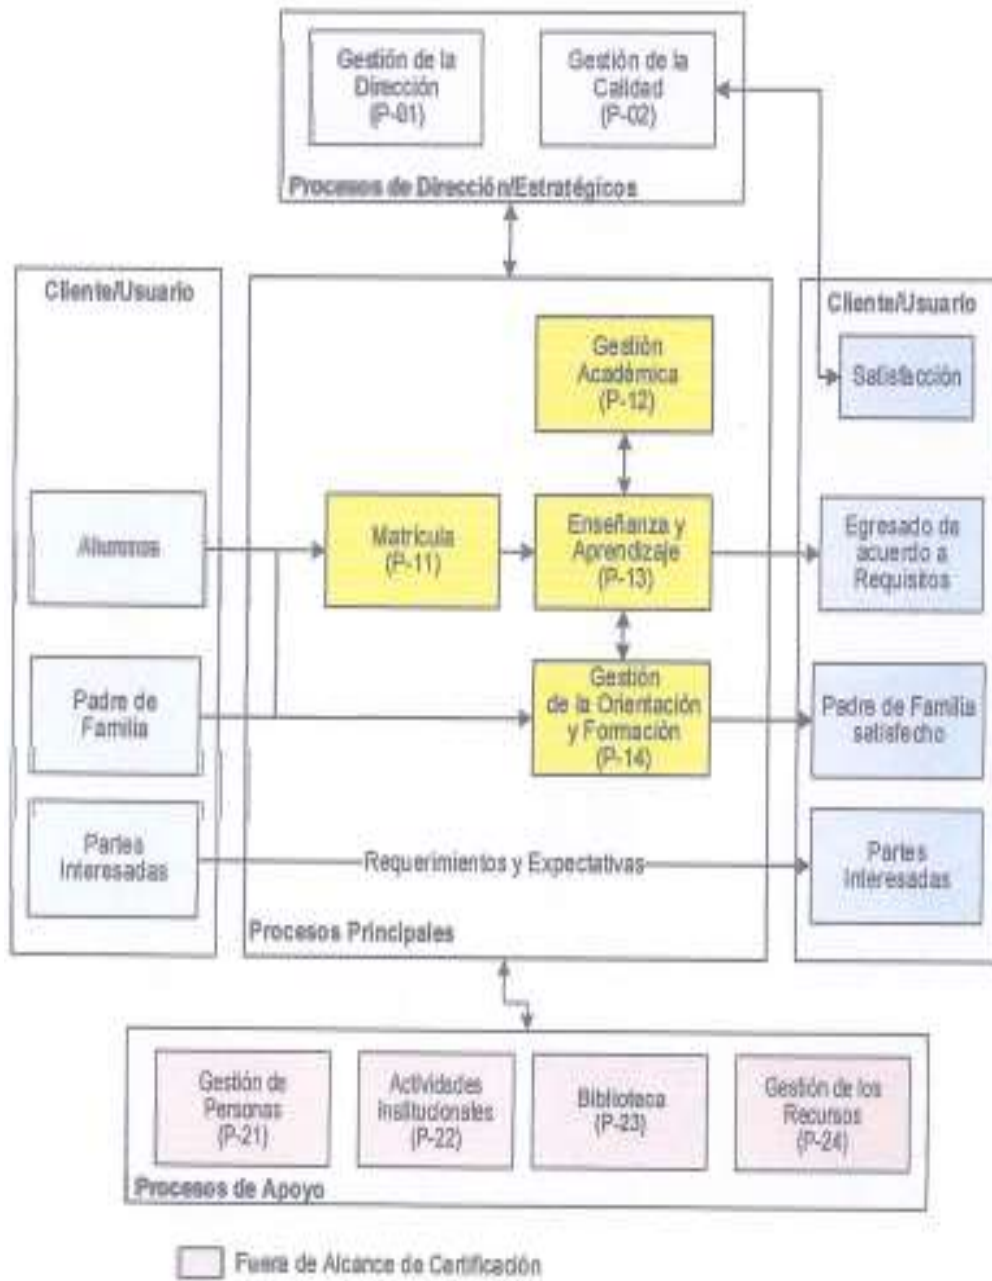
Gestión de la Dirección (P-01)

Gestión de la Calidad (P-02)

Procesos de Dirección/Estratégicos

Cliente/Usuario

Alumnos

Padre de Familia

Partes Interesadas

Gestión Académica (P-12)

Matrícula (P-11)

Enseñanza y Aprendizaje (P-13)

Gestión de la Orientación y Formación (P-14)

Requerimientos y Expectativas

Procesos Principales

Cliente/Usuario

Satisfacción

Egresado de acuerdo a Requisitos

Padre de Familia satisfecho

Partes Interesadas

Gestión de Personas (P-21)

Actividades Institucionales (P-22)

Biblioteca (P-23)

Gestión de los Recursos (P-24)

Procesos de Apoyo

Fuera de Alcance de Certificación